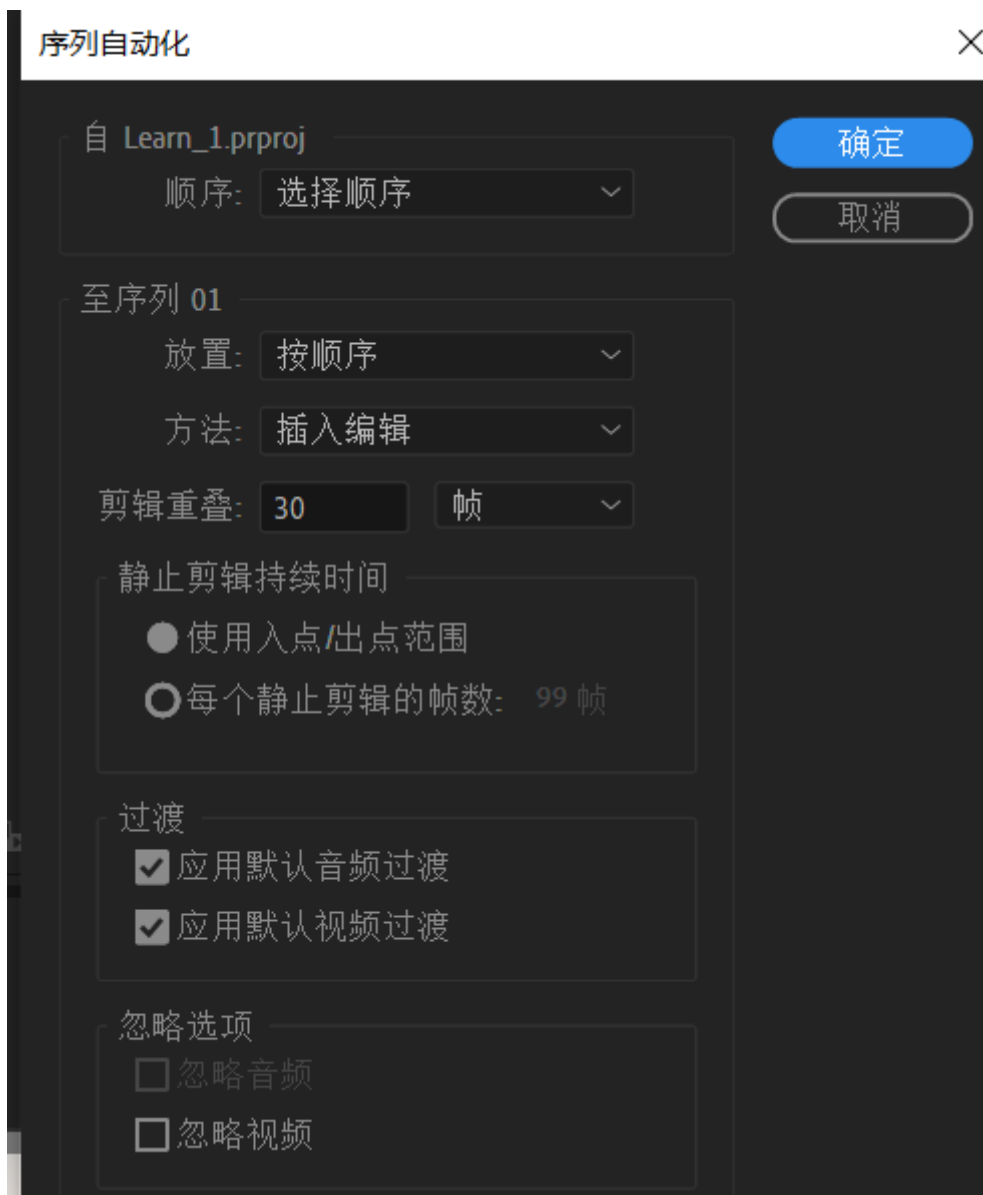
序列自动化

×

自 Learn_1.prproj

顺序: 选择顺序

确定

取消

至序列 01

放置: 按顺序

方法: 插入编辑

剪辑重叠: 30 帧

静止剪辑持续时间

使用入点/出点范围

每个静止剪辑的帧数: 99 帧

过渡

应用默认音频过渡

应用默认视频过渡

忽略选项

忽略音频

忽略视频